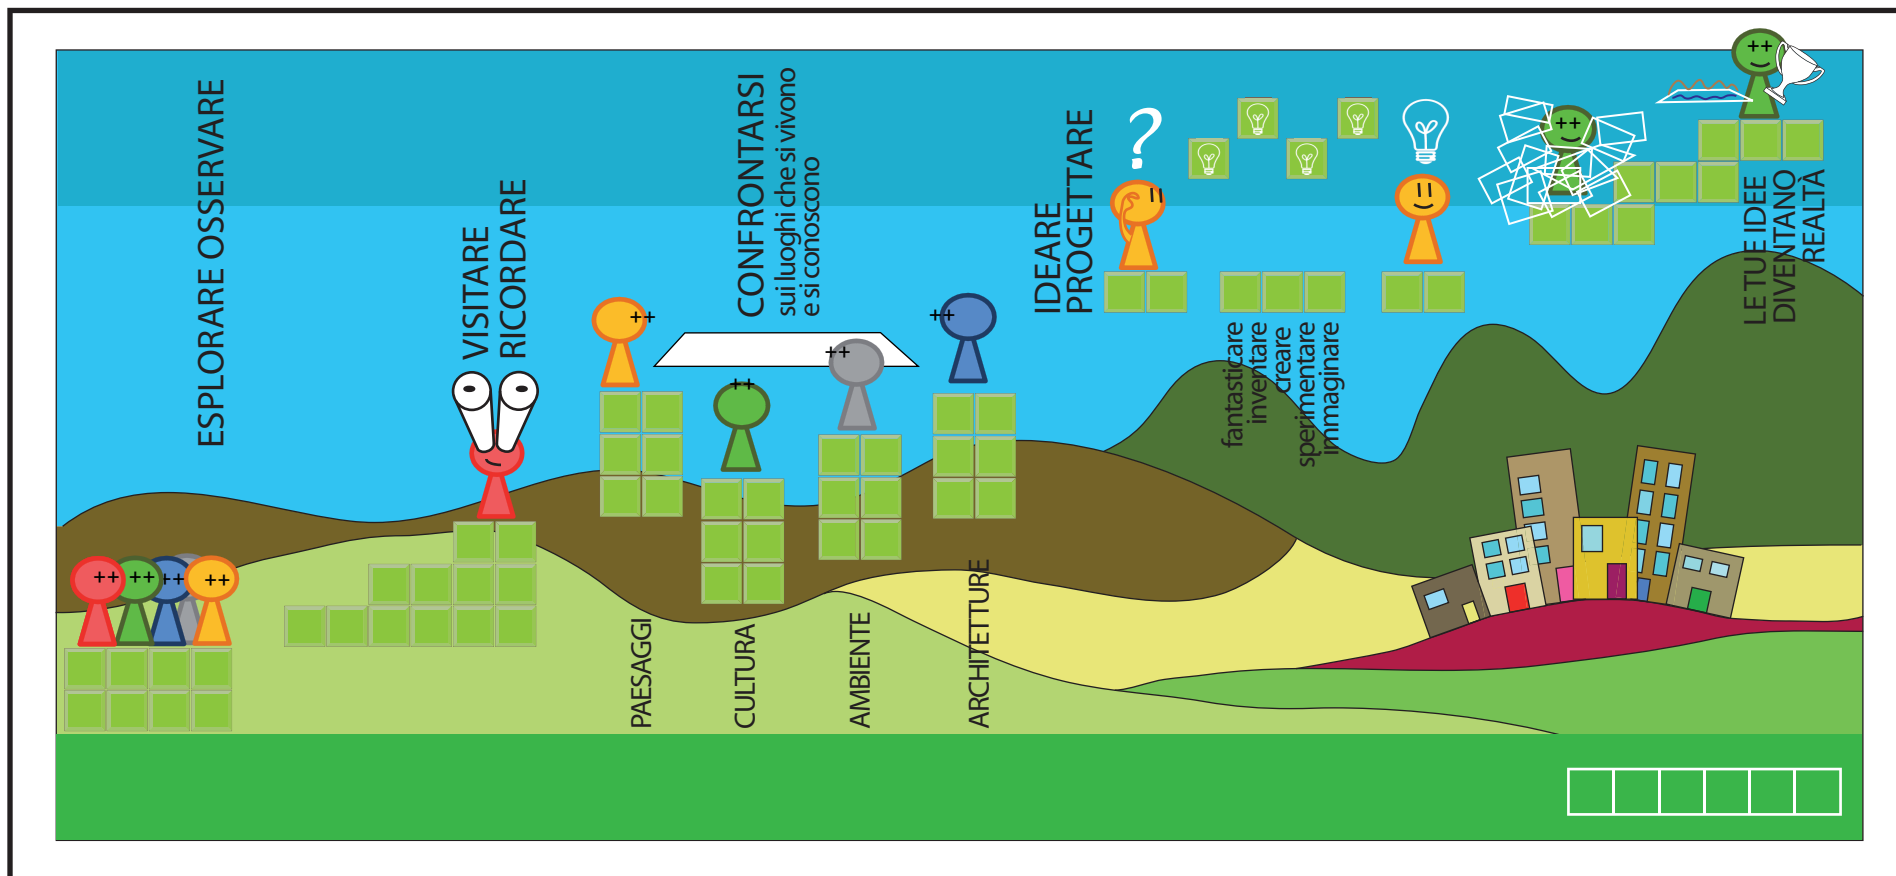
ESPLORARE OSSERVARE

VISITARE
RICORDARE

CONFRONTARSI
sui luoghi che si vivono
e si conoscono

IDEARE
PROGETTARE

?

fantasticare
inventare
creare
sperimentare
immaginare

LE TUE IDEE
DIVENTANO
REALTÀ

PAESAGGI

CULTURA

AMBIENTE

ARCHITETTURE